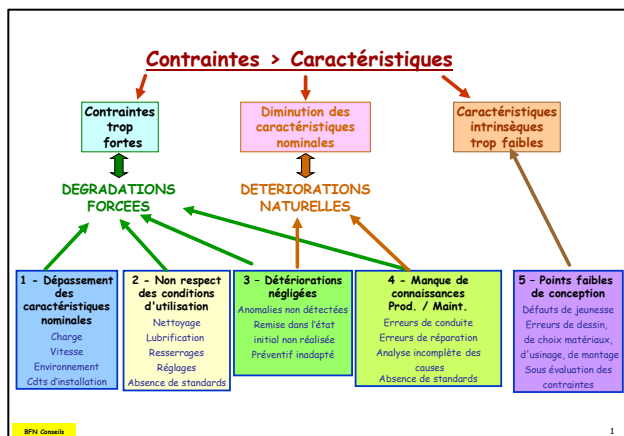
Contraintes > Caractéristiques

Contraintes trop fortes

Diminution des caractéristiques nominales

Caractéristiques intrinsèques trop faibles

DEGRADATIONS FORCEES

DETERIORATIONS NATURELLES

1 - Dépassement des caractéristiques nominales
Charge
Vitesse
Environnement
Cdts d'installation

2 - Non respect des conditions d'utilisation
Nettoyage
Lubrification
Resserrages
Réglages
Absence de standards

3 - Détériorations négligées
Anomalies non détectées
Remise dans l'état initial non réalisée
Préventif inadapté

4 - Manque de connaissances Prod. / Maint.
Erreurs de conduite
Erreurs de réparation
Analyse incomplète des causes
Absence de standards

5 - Points faibles de conception
Défauts de jeunesse
Erreurs de dessin, de choix matériaux, d'usinage, de montage
Sous évaluation des contraintes

BFN Conseils

1